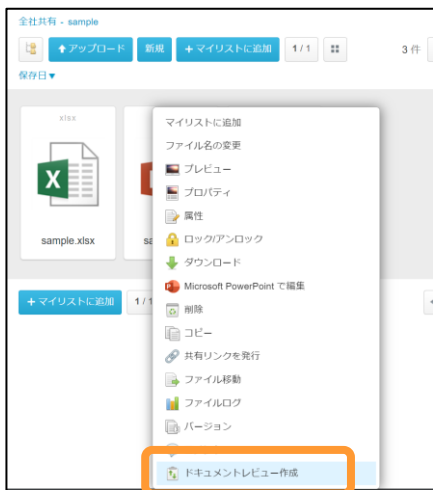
全社共有 › sample

アップロード 新規 + マイリストに追加 1 / 1 3 件

保存日▾

xlsx

sample.xlsx

sa

+ マイリストに追加 1 / 1

マイリストに追加
ファイル名の変更
プレビュー
プロパティ
属性
ロック/アンロック
ダウンロード
Microsoft PowerPoint で編集
削除
コピー
共有リンクを発行
ファイル移動
ファイルログ
バージョン
ドキュメントレビュー作成